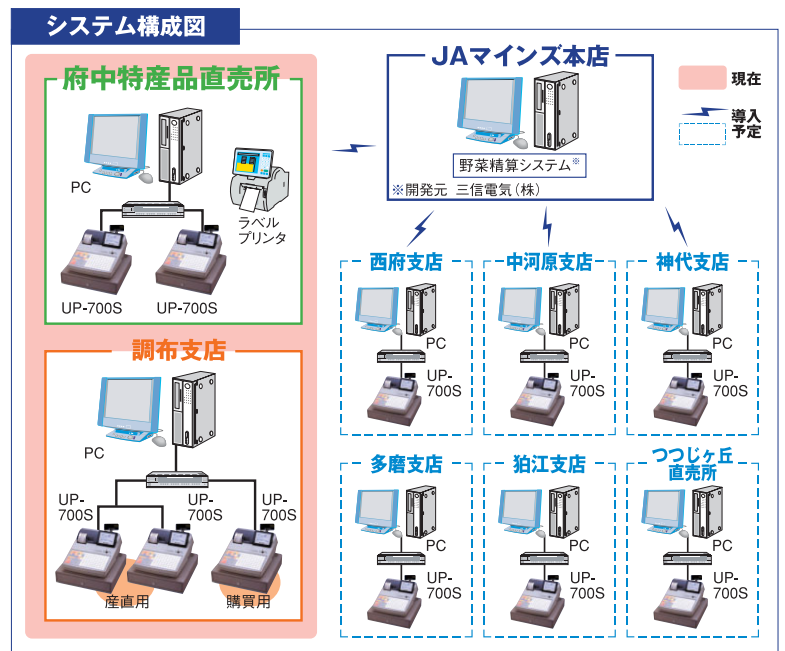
システム構成図

府中特産品直売所

PC

ラベル
プリンタ

UP-700S UP-700S

調布支店

PC

UP-700S UP-700S UP-700S

産直用 購買用

JAマインズ本店

野菜精算システム※

※開発元 三信電気(株)

現在

導入
予定

西府支店
PC
UP-700S

中河原支店
PC
UP-700S

神代支店
PC
UP-700S

多磨支店
PC
UP-700S

狛江支店
PC
UP-700S

つつじヶ丘
直売所
PC
UP-700S